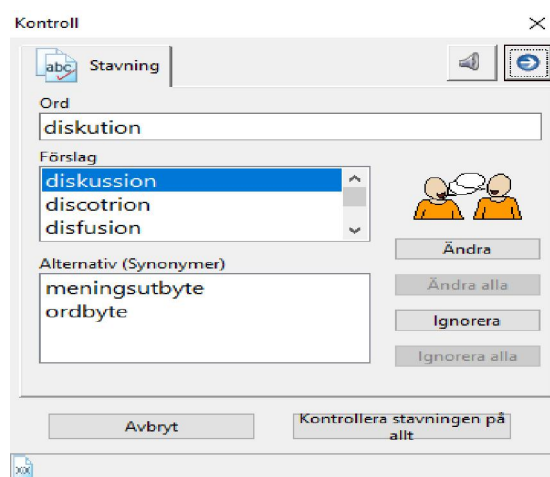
Kontroll

×

abc Stavning

Ord

diskution

Förslag

diskussion
discotrion
disfusion

Ändra

Ändra alla

Alternativ (Synonymer)

meningsutbyte
ordbyte

Ignorera

Ignorera alla

Avbryt

Kontrollera stavningen på allt